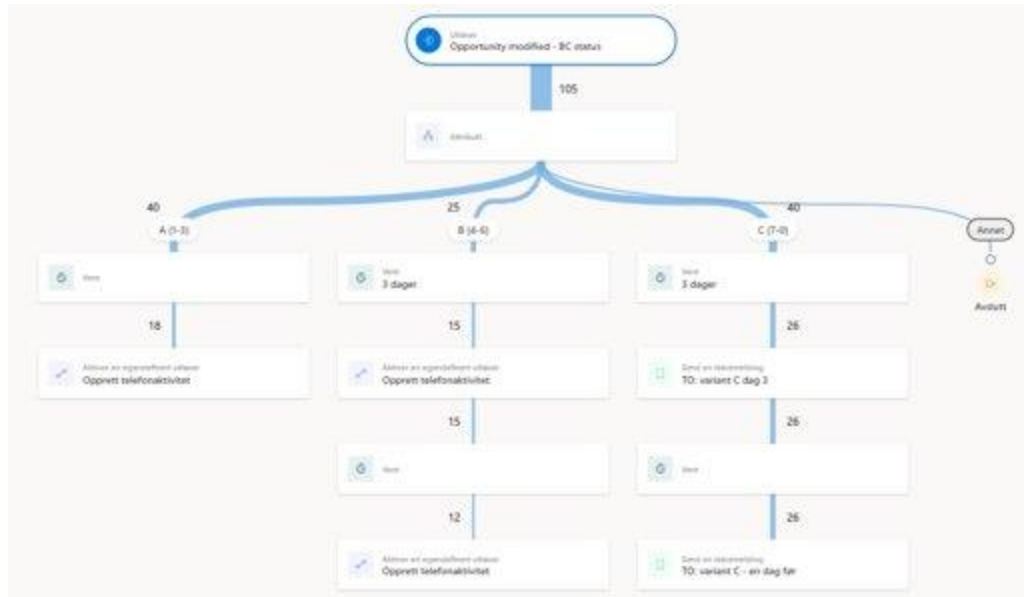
Utløser
Opportunity modified - BC status

105

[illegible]

40

A (1-3)

25

B (4-6)

40

C (7-0)

Annet

Avslutt

Vent

Vent
3 dager

Vent
3 dager

18

15

26

Aktiver en egendefinert utløser
Opprett telefonaktivitet

Aktiver en egendefinert utløser
Opprett telefonaktivitet

Send en tekstmelding
TO: variant C dag 3

15

26

Vent

Vent

12

26

Aktiver en egendefinert utløser
Opprett telefonaktivitet

Send en tekstmelding
TO: variant C - en dag før